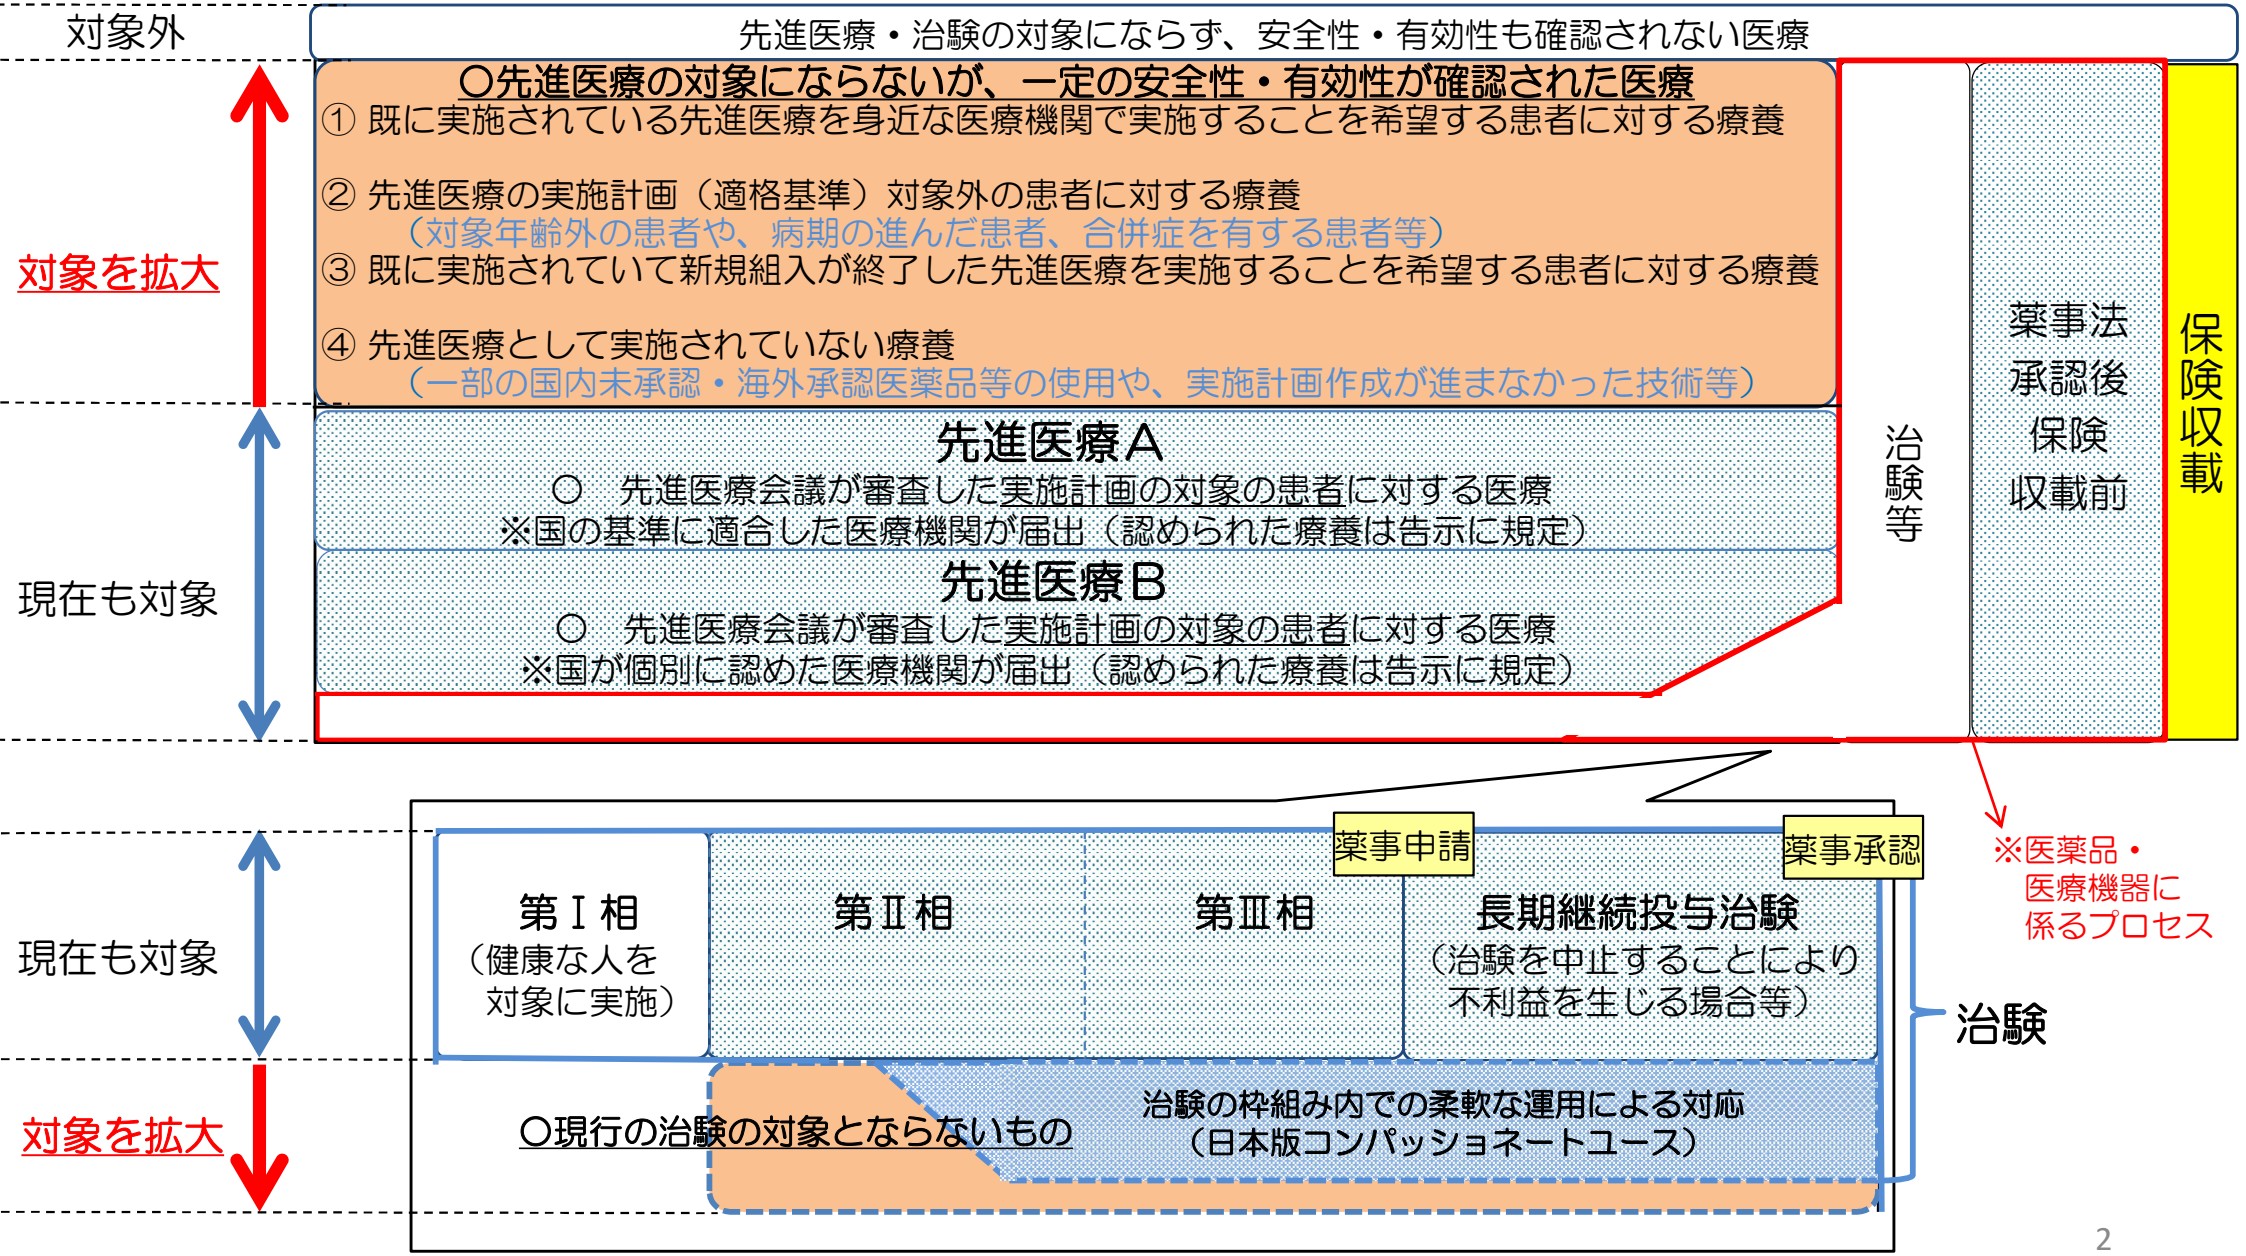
対象外

先進医療・治験の対象にならず、安全性・有効性も確認されない医療

対象を拡大

○先進医療の対象にならないが、一定の安全性・有効性が確認された医療

① 既に実施されている先進医療を身近な医療機関で実施することを希望する患者に対する療養

② 先進医療の実施計画（適格基準）対象外の患者に対する療養
（対象年齢外の患者や、病期の進んだ患者、合併症を有する患者等）

③ 既に実施されていて新規組入が終了した先進医療を実施することを希望する患者に対する療養

④ 先進医療として実施されていない療養
（一部の国内未承認・海外承認医薬品等の使用や、実施計画作成が進まなかった技術等）

現在も対象

先進医療A
○ 先進医療会議が審査した実施計画の対象の患者に対する医療
※国の基準に適合した医療機関が届出（認められた療養は告示に規定）

先進医療B
○ 先進医療会議が審査した実施計画の対象の患者に対する医療
※国が個別に認めた医療機関が届出（認められた療養は告示に規定）

治験等

薬事法承認後保険収載前

保険収載

現在も対象

第Ⅰ相
（健康な人を対象に実施）

第Ⅱ相

第Ⅲ相

薬事申請

薬事承認

長期継続投与治験
（治験を中止することにより不利益を生じる場合等）

治験

※医薬品・医療機器に係るプロセス

対象を拡大

○現行の治験の対象とならないもの

治験の枠組み内での柔軟な運用による対応
（日本版コンパッショネートユース）

2